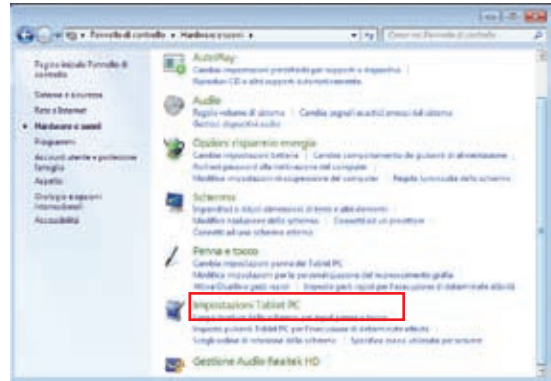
Pannello di controllo ▸ Hardware e suoni ▸

Cerca in Pannello di controllo

Pagina iniziale Pannello di controllo

Sistema e sicurezza

Rete e Internet

Hardware e suoni

Programmi

Account utente e protezione famiglia

Aspetto

Orologio e opzioni internazionali

Accessibilità

AutoPlay

Cambia impostazioni predefinite per supporti o dispositivi | Riproduci CD o altri supporti automaticamente

Audio

Regola volume di sistema | Cambia segnali acustici emessi dal sistema | Gestisci dispositivi audio

Opzioni risparmio energia

Cambia impostazioni batteria | Cambia comportamento dei pulsanti di alimentazione | Richiedi password alla riattivazione del computer | Modifica impostazioni di sospensione del computer | Regola luminosità dello schermo

Schermo

Ingrandisci o riduci dimensioni di testo e altri elementi | Modifica risoluzione dello schermo | Connetti a un proiettore | Connetti ad uno schermo esterno

Penna e tocco

Cambia impostazioni penna del Tablet PC | Modifica impostazioni per la personalizzazione del riconoscimento grafia | Attiva/Disattiva gesti rapidi | Imposta gesti rapidi per l'esecuzione di determinate attività

Impostazioni Tablet PC

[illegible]

Imposta pulsanti Tablet PC per l'esecuzione di determinate attività | Scegli ordine di rotazione dello schermo | Specifica mano utilizzata per scrivere

Gestione Audio Realtek HD